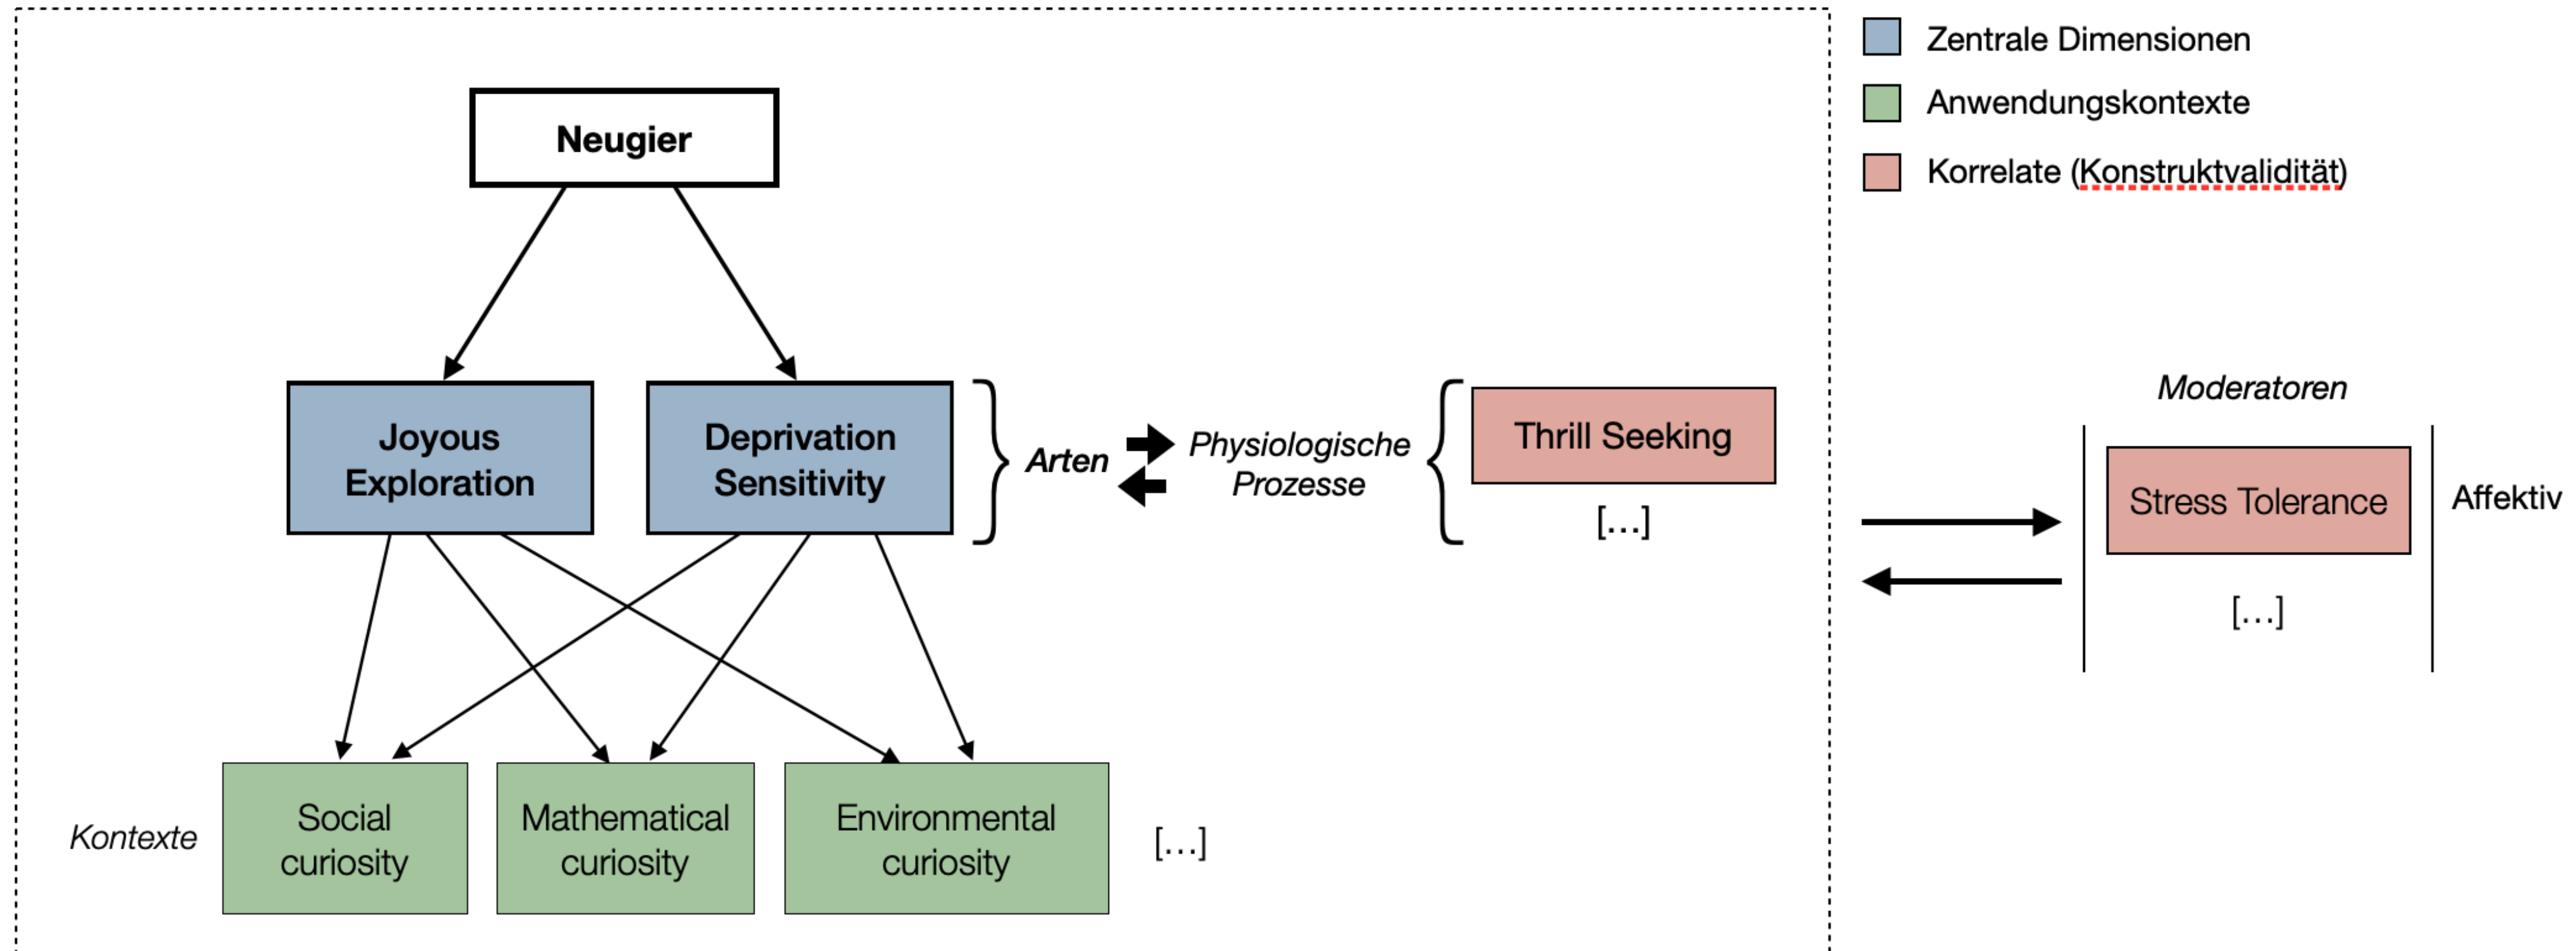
Zentrale Dimensionen
Anwendungskontexte
Korrelate (Konstruktvalidität)

Neugier

Joyous Exploration

Deprivation Sensitivity

Arten

Physiologische Prozesse

Thrill Seeking

[...]

Moderatoren

Stress Tolerance

[...]

Affektiv

Kontexte

Social curiosity

Mathematical curiosity

Environmental curiosity

[...]